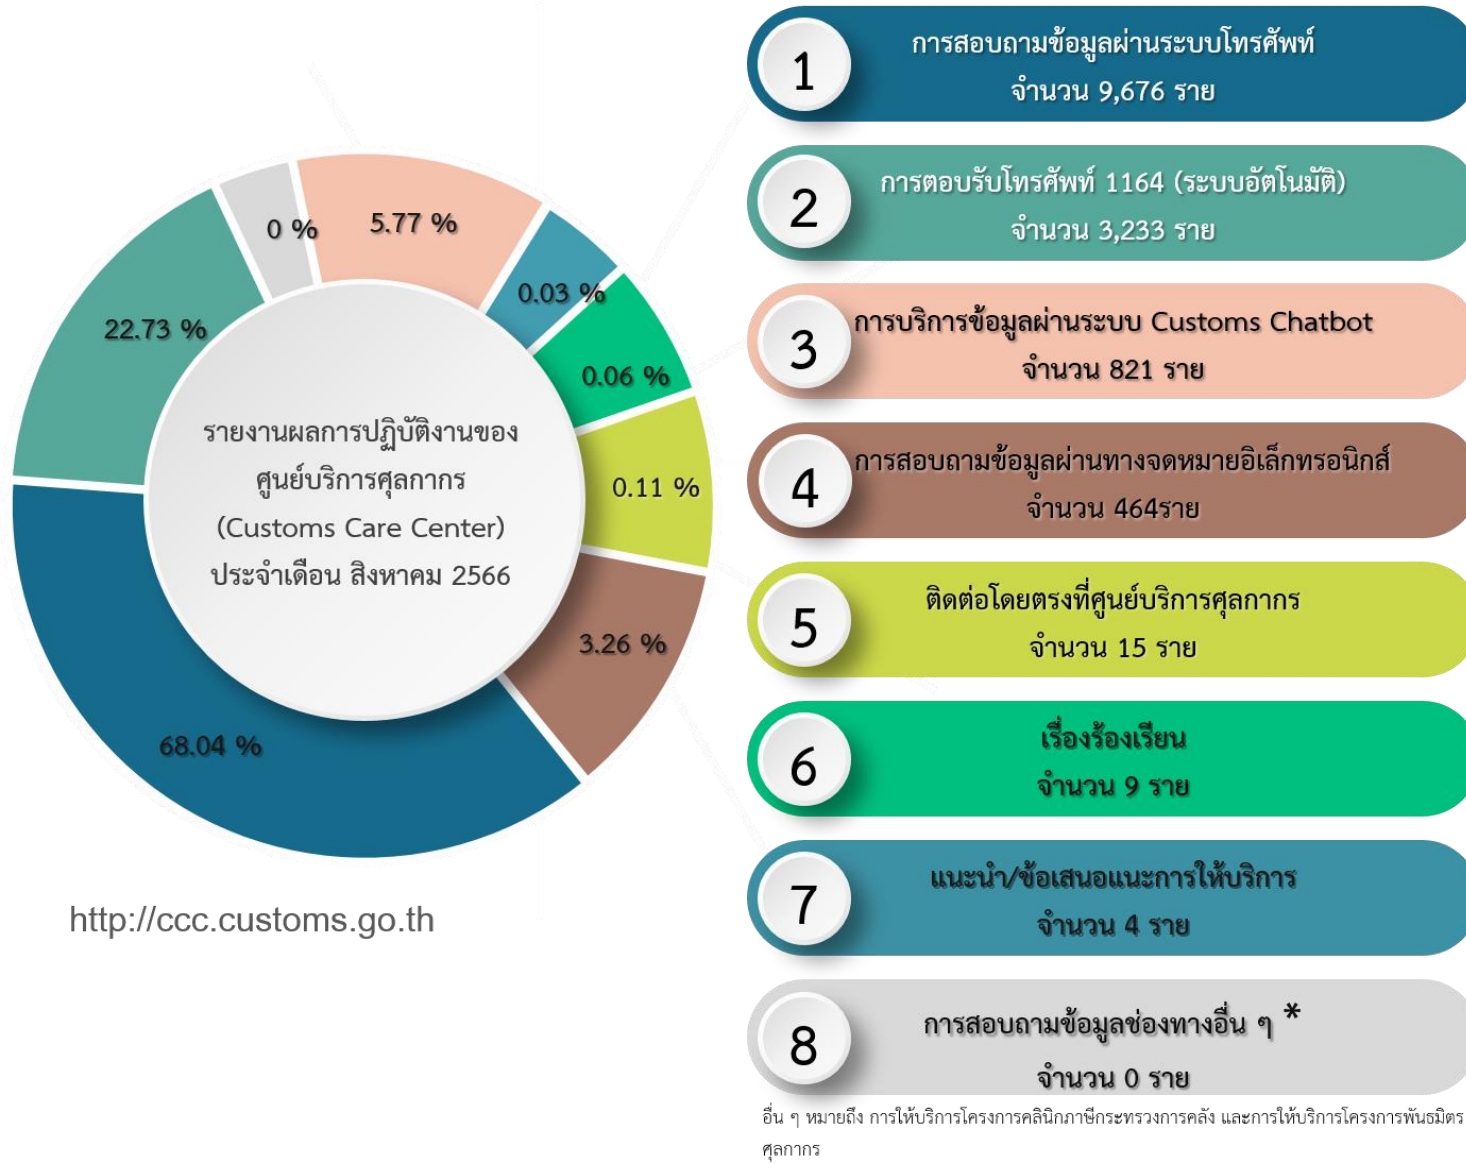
0 %

5.77 %

0.03 %

22.73 %

0.06 %

0.11 %

3.26 %

68.04 %

รายงานผลการปฏิบัติงานของ
ศูนย์บริการศุลกากร
(Customs Care Center)
ประจำเดือน สิงหาคม 2566

http://ccc.customs.go.th

1 การสอบถามข้อมูลผ่านระบบโทรศัพท์
จำนวน 9,676 ราย

2 การตอบรับโทรศัพท์ 1164 (ระบบอัตโนมัติ)
จำนวน 3,233 ราย

3 การบริการข้อมูลผ่านระบบ Customs Chatbot
จำนวน 821 ราย

4 การสอบถามข้อมูลผ่านทางจดหมายอิเล็กทรอนิกส์
จำนวน 464ราย

5 ติดต่อโดยตรงที่ศูนย์บริการศุลกากร
จำนวน 15 ราย

6 เรื่องร้องเรียน
จำนวน 9 ราย

7 แนะนำ/ข้อเสนอแนะการให้บริการ
จำนวน 4 ราย

8 การสอบถามข้อมูลช่องทางอื่น ๆ *
จำนวน 0 ราย

อื่น ๆ หมายถึง การให้บริการโครงการคลินิกภาษีกระทรวงการคลัง และการให้บริการโครงการพันธมิตรศุลกากร